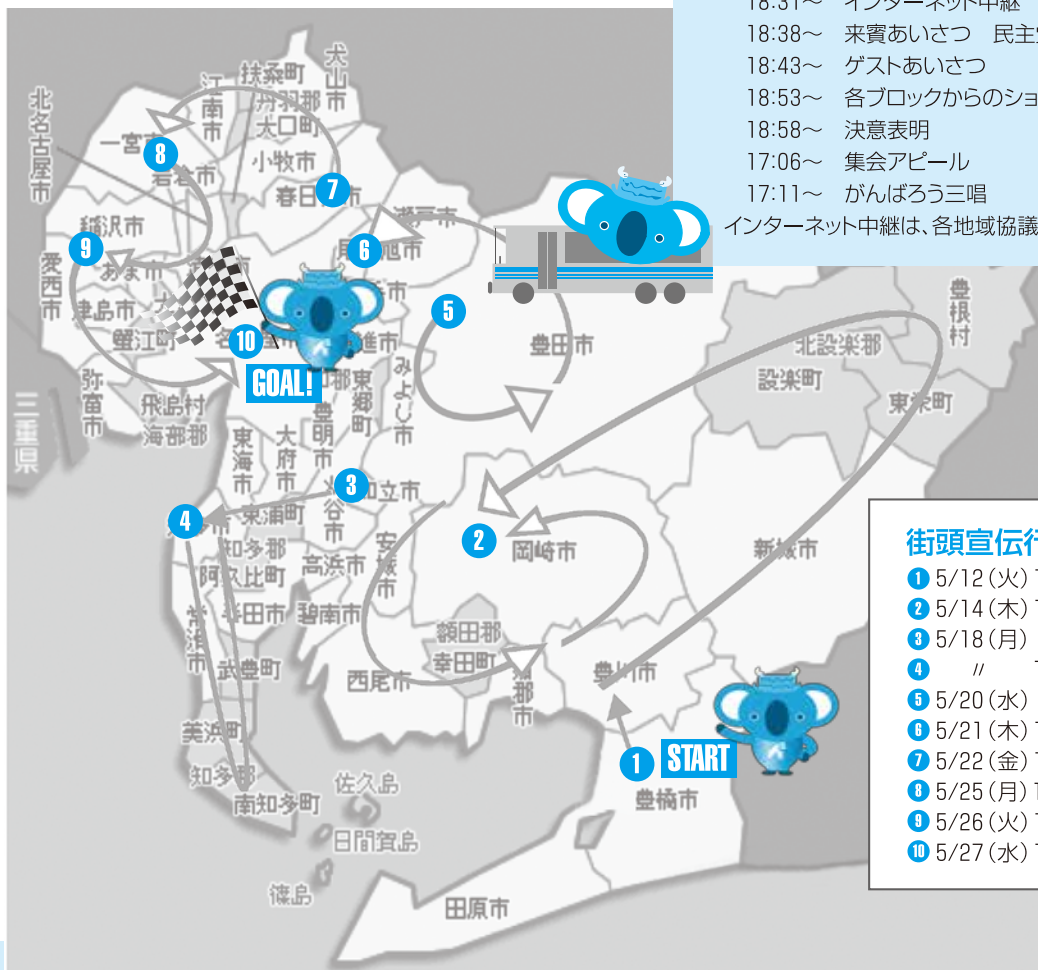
18:31〜 インターネット中継
18:38〜 来賓あいさつ 民主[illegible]
18:43〜 ゲストあいさつ
18:53〜 各ブロックからのショ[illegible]
18:58〜 決意表明
17:06〜 集会アピール
17:11〜 がんばろう三唱
インターネット中継は、各地域協議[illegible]

犬山市
扶桑町
丹羽郡
江南市
大口町
北名古屋市
一宮市
8
岩倉市
小牧市
7
春日井市
稲沢市
瀬戸市
6
尾張旭市
9
あま市
愛西市
津島市
蟹江町
10
GOAL!
5
豊田市
みよし市
東郷町
豊明市
弥富市
飛島村
海部郡
三重県
東海市
大府市
3
知立市
刈谷市
4
東浦町
知多郡
阿久比町
半田市
常滑市
高浜市
安城市
碧南市
2
岡崎市
額田郡
幸田町
西尾市
宝飯郡
豊川市
武豊町
美浜町
知多郡
南知多町
佐久島
日間賀島
篠島
田原市
1
START
豊橋市
新城市
北設楽郡
設楽町
豊根村
東栄町

街頭宣伝行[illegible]
1 5/12(火)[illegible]
2 5/14(木)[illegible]
3 5/18(月)
4 〃
5 5/20(水)
6 5/21(木)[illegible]
7 5/22(金)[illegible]
8 5/25(月)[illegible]
9 5/26(火)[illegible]
10 5/27(水)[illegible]